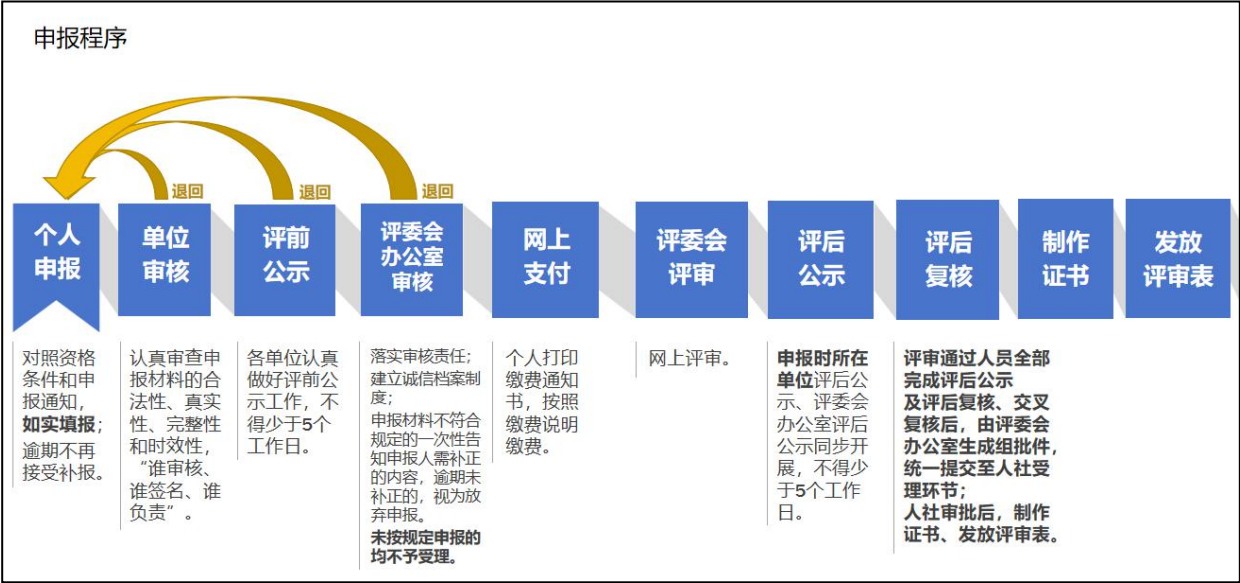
申报程序

退回 退回 退回

个人申报

单位审核

评前公示

评委会办公室审核

网上支付

评委会评审

评后公示

评后复核

制作证书

发放评审表

对照资格条件和申报通知，**如实填报**；逾期不再接受补报。

认真审查申报材料的合法性、真实性、完整性和时效性，“谁审核、谁签名、谁负责”。

各单位认真做好评前公示工作，不得少于5个工作日。

落实审核责任；建立诚信档案制度；申报材料不符合规定的一次性告知申报人需补正的内容，逾期未补正的，视为放弃申报。**未按规定申报的均不予受理。**

个人打印缴费通知书，按照缴费说明缴费。

网上评审。

**申报时所在单位**评后公示、评委会办公室评后公示同步开展，不得少于5个工作日。

**评审通过人员全部完成评后公示及评后复核、交叉复核后，由评委会办公室生成组批件，统一提交至人社受理环节；人社审批后，制作证书、发放评审表。**